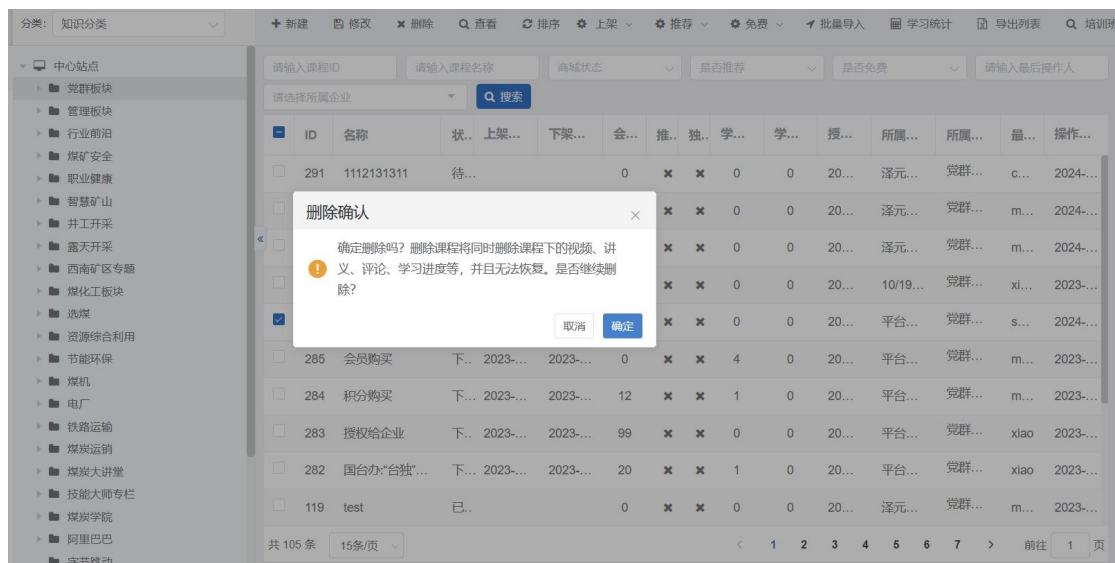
分类: 知识分类

+ 新建　修改　✖ 删除　查看　排序　上架　推荐　免费　批量导入　学习统计　导出列表　培训

中心站点
党群板块
管理板块
行业前沿
煤矿安全
职业健康
智慧矿山
井工开采
露天开采
西南矿区专题
煤化工板块
选煤
资源综合利用
节能环保
煤机
电厂
铁路运输
煤炭运销
煤炭大讲堂
技能大师专栏
煤炭学院
阿里巴巴
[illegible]

请输入课程ID　请输入课程名称　商城状态　是否推荐　是否免费　请输入最后操作人
请选择所属企业　搜索

| | ID | 名称 | 状... | 上架... | 下架... | 会... | 推... | 独... | 学... | 学... | 授... | 所属... | 所属... | 最... | 操作... |
|---|---|---|---|---|---|---|---|---|---|---|---|---|---|---|---|
| | 291 | 1112131311 | 待... | | | 0 | ✖ | ✖ | 0 | 0 | 20... | 泽元... | 党群... | c... | 2024-... |
| | | | | | | | ✖ | ✖ | 0 | 0 | 20... | 泽元... | 党群... | m... | 2024-... |
| | | | | | | | ✖ | ✖ | 0 | 0 | 20... | 泽元... | 党群... | m... | 2024-... |
| | | | | | | | ✖ | ✖ | 0 | 0 | 20... | 10/19... | 党群... | xi... | 2023-... |
| ☑ | | | | | | | ✖ | ✖ | 0 | 0 | 20... | 平台... | 党群... | s... | 2024-... |
| | 285 | 会员购买 | 下.. | 2023-... | 2023-... | 0 | ✖ | ✖ | 4 | 0 | 20... | 平台... | 党群... | m... | 2023-... |
| | 284 | 积分购买 | 下... | 2023-... | 2023-... | 12 | ✖ | ✖ | 1 | 0 | 20... | 平台... | 党群... | m... | 2023-... |
| | 283 | 授权给企业 | 下... | 2023-... | 2023-... | 99 | ✖ | ✖ | 0 | 0 | 20... | 平台... | 党群... | xiao | 2023-... |
| | 282 | 国台办:"台独"... | 下... | 2023-... | 2023-... | 20 | ✖ | ✖ | 1 | 0 | 20... | 平台... | 党群... | xiao | 2023-... |
| | 119 | test | 已.. | | | 0 | ✖ | ✖ | 0 | 0 | 20... | 泽元... | 党群... | m... | 2023-... |

共 105 条　15条/页　<　1　2　3　4　5　6　7　>　前往　1　页

删除确认
确定删除吗? 删除课程将同时删除课程下的视频、讲义、评论、学习进度等, 并且无法恢复。是否继续删除?
取消　确定